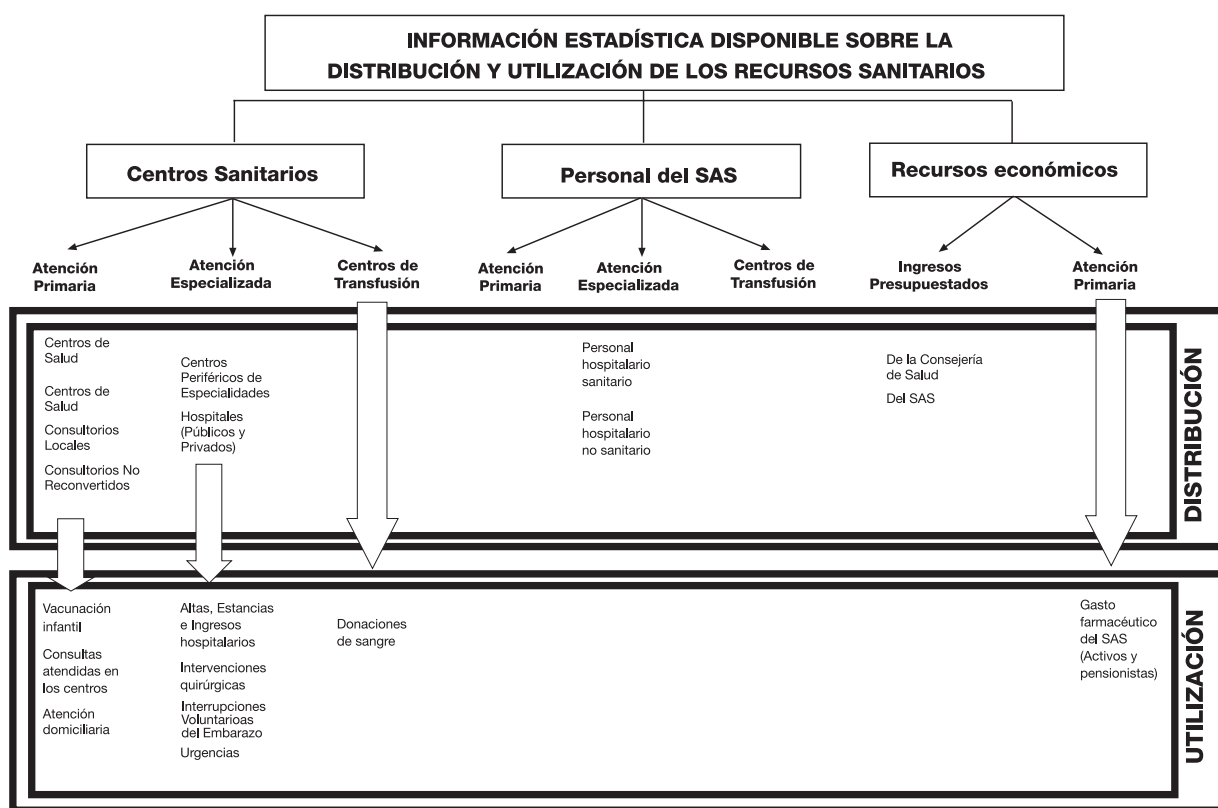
INFORMACIÓN ESTADÍSTICA DISPONIBLE SOBRE LA DISTRIBUCIÓN Y UTILIZACIÓN DE LOS RECURSOS SANITARIOS

Centros Sanitarios

Personal del SAS

Recursos económicos

Atención Primaria

Atención Especializada

Centros de Transfusión

Atención Primaria

Atención Especializada

Centros de Transfusión

Ingresos Presupuestados

Atención Primaria

DISTRIBUCIÓN

Centros de Salud

Centros de Salud

Consultorios Locales

Consultorios No Reconvertidos

Centros Periféricos de Especialidades

Hospitales (Públicos y Privados)

Personal hospitalario sanitario

Personal hospitalario no sanitario

De la Consejería de Salud

Del SAS

UTILIZACIÓN

Vacunación infantil

Consultas atendidas en los centros

Atención domiciliaria

Altas, Estancias e Ingresos hospitalarios

Intervenciones quirúrgicas

Interrupciones Voluntarioas del Embarazo

Urgencias

Donaciones de sangre

Gasto farmacéutico del SAS (Activos y pensionistas)